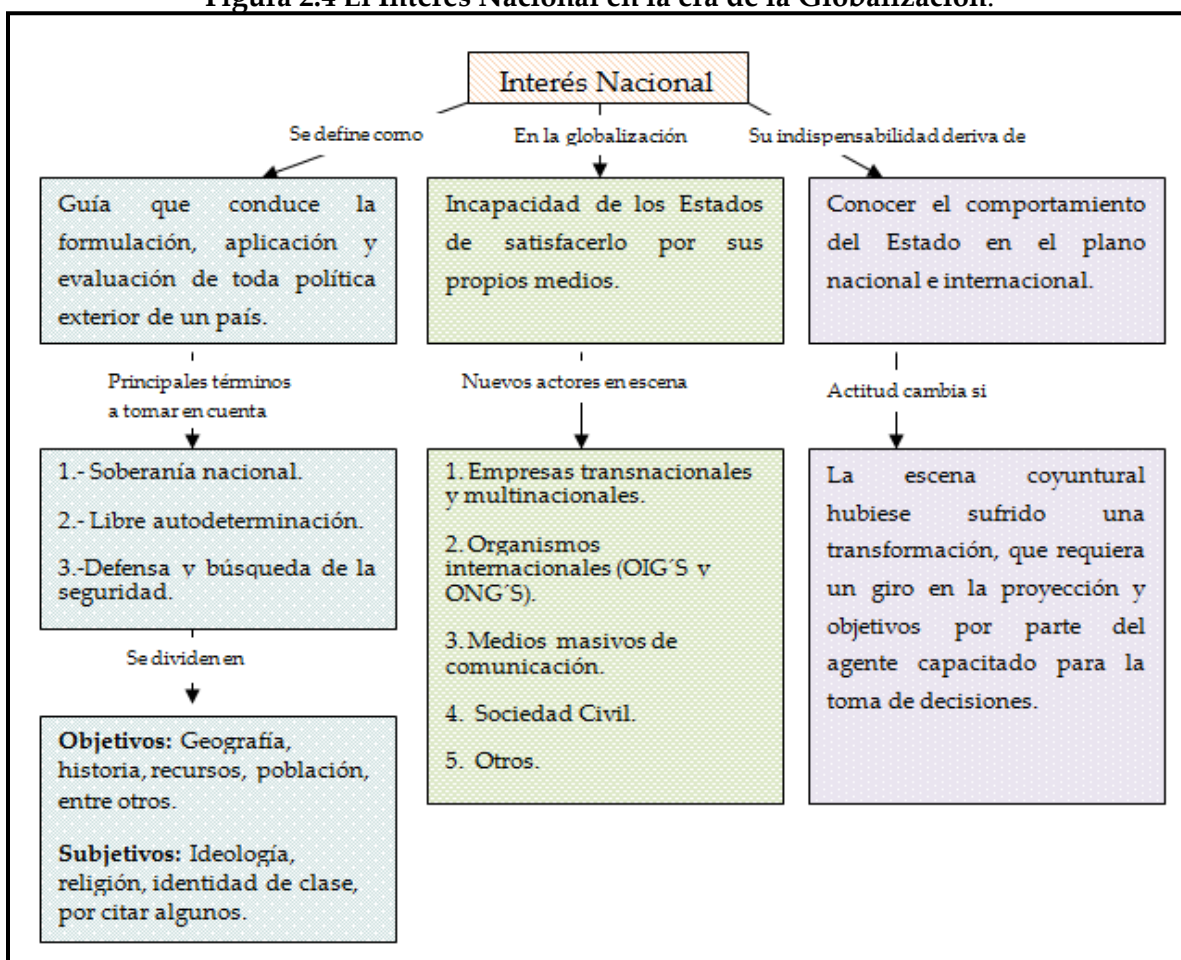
Figura 2.4 El Interés Nacional en la era de la Globalización.

Interés Nacional

Se define como

En la globalización

Su indispensabilidad deriva de

Guía que conduce la formulación, aplicación y evaluación de toda política exterior de un país.

Incapacidad de los Estados de satisfacerlo por sus propios medios.

Conocer el comportamiento del Estado en el plano nacional e internacional.

Principales términos a tomar en cuenta

Nuevos actores en escena

Actitud cambia si

1.- Soberanía nacional.

2.- Libre autodeterminación.

3.-Defensa y búsqueda de la seguridad.

1. Empresas transnacionales y multinacionales.

2. Organismos internacionales (OIG´S y ONG´S).

3. Medios masivos de comunicación.

4. Sociedad Civil.

5. Otros.

La escena coyuntural hubiese sufrido una transformación, que requiera un giro en la proyección y objetivos por parte del agente capacitado para la toma de decisiones.

Se dividen en

Objetivos: Geografía, historia, recursos, población, entre otros.

Subjetivos: Ideología, religión, identidad de clase, por citar algunos.